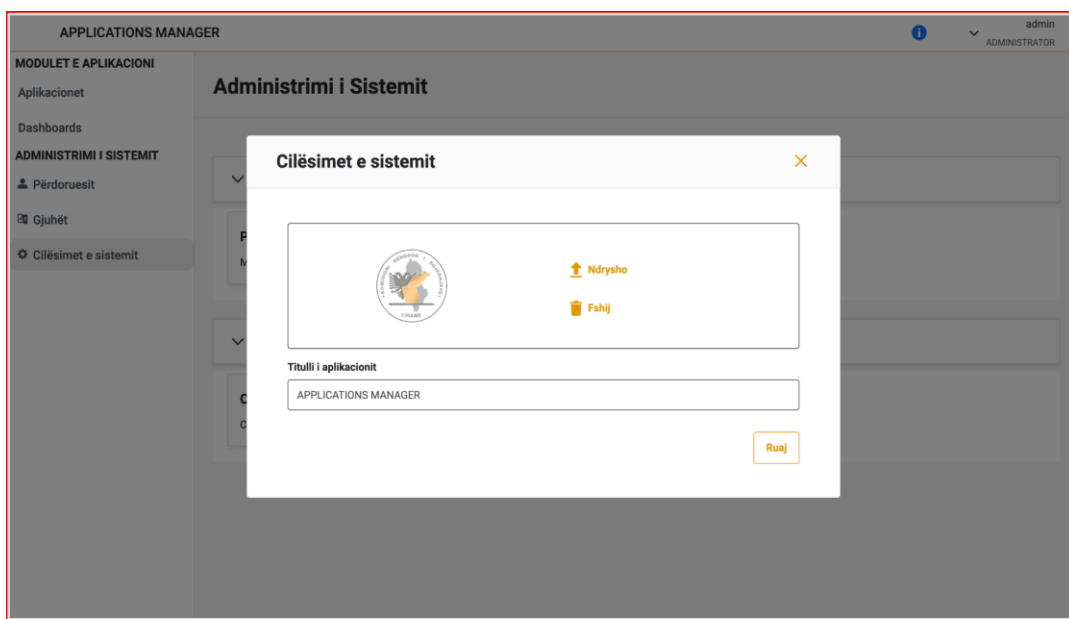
APPLICATIONS MANAGER

admin
ADMINISTRATOR

MODULET E APLIKACIONI
Aplikacionet
Dashboards
ADMINISTRIMI I SISTEMIT
Përdoruesit
Gjuhët
Cilësimet e sistemit

Administrimi i Sistemit

P
M

C
C

Cilësimet e sistemit

×

TIRANË

Ndrysho
Fshij

Titulli i aplikacionit
APPLICATIONS MANAGER

Ruaj